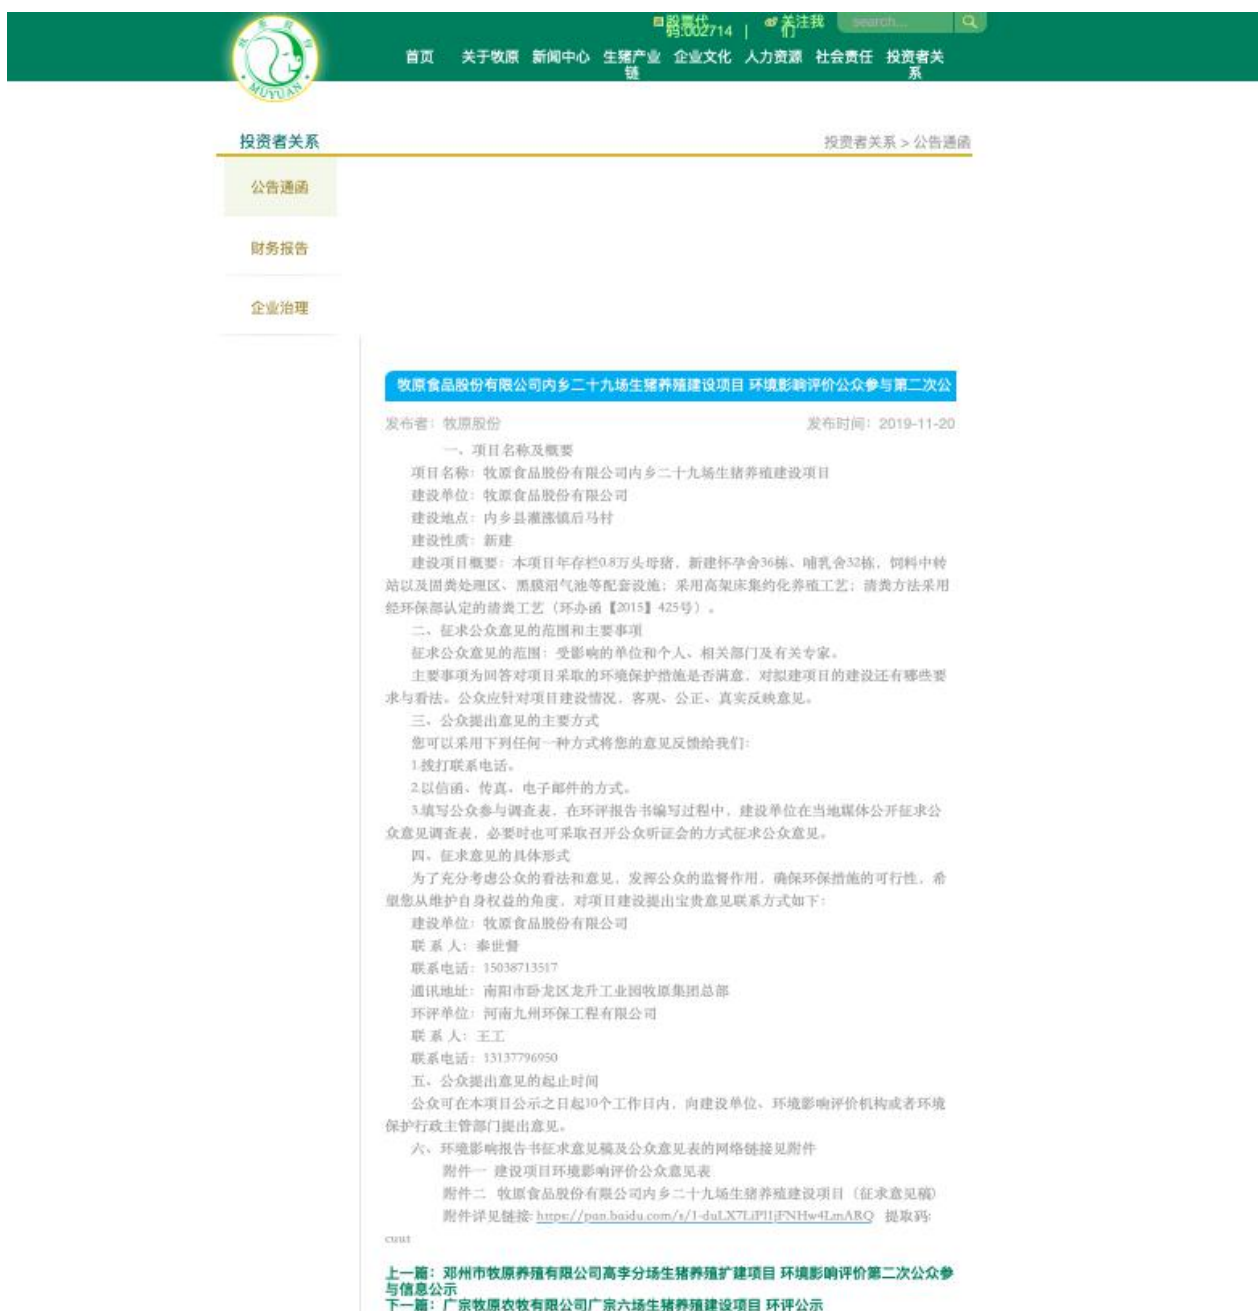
MUYUAN

股票代码:002714 | 关注我们 search...

首页 关于牧原 新闻中心 生猪产业链 企业文化 人力资源 社会责任 投资者关系

投资者关系

投资者关系 > 公告通函

公告通函

财务报告

企业治理

牧原食品股份有限公司内乡二十九场生猪养殖建设项目 环境影响评价公众参与第二次公

发布者：牧原股份

发布时间：2019-11-20

一、项目名称及概要

项目名称：牧原食品股份有限公司内乡二十九场生猪养殖建设项目

建设单位：牧原食品股份有限公司

建设地点：内乡县灌涨镇后马村

建设性质：新建

建设项目概要：本项目年存栏0.8万头母猪，新建怀孕舍36栋、哺乳舍32栋，饲料中转站以及固粪处理区、黑膜沼气池等配套设施；采用高架床集约化养殖工艺；清粪方法采用经环保部认定的清粪工艺（环办函【2015】425号）。

二、征求公众意见的范围和主要事项

征求公众意见的范围：受影响的单位和个人、相关部门及有关专家。

主要事项为回答对项目采取的环境保护措施是否满意，对拟建项目的建设还有哪些要求与看法。公众应针对项目建设情况，客观、公正、真实反映意见。

三、公众提出意见的主要方式

您可以采用下列任何一种方式将您的意见反馈给我们：

1.拨打联系电话。

2.以信函、传真、电子邮件的方式。

3.填写公众参与调查表，在环评报告书编写过程中，建设单位在当地媒体公开征求公众意见调查表，必要时也可采取召开公众听证会的方式征求公众意见。

四、征求意见的具体形式

为了充分考虑公众的看法和意见，发挥公众的监督作用，确保环保措施的可行性，希望您从维护自身权益的角度，对项目建设提出宝贵意见联系方式如下：

建设单位：牧原食品股份有限公司

联 系 人：秦世督

联系电话：15038713517

通讯地址：南阳市卧龙区龙升工业园牧原集团总部

环评单位：河南九州环保工程有限公司

联 系 人：王工

联系电话：13137796950

五、公众提出意见的起止时间

公众可在本项目公示之日起10个工作日内，向建设单位、环境影响评价机构或者环境保护行政主管部门提出意见。

六、环境影响报告书征求意见稿及公众意见表的网络链接见附件

附件一 建设项目环境影响评价公众意见表

附件二 牧原食品股份有限公司内乡二十九场生猪养殖建设项目（征求意见稿）

附件详见链接: https://pan.baidu.com/s/1-duLX7LiPl1jFNHw4LmARQ 提取码: cuut

上一篇：邓州市牧原养殖有限公司高李分场生猪养殖扩建项目 环境影响评价第二次公众参与信息公示

下一篇：广宗牧原农牧有限公司广宗六场生猪养殖建设项目 环评公示